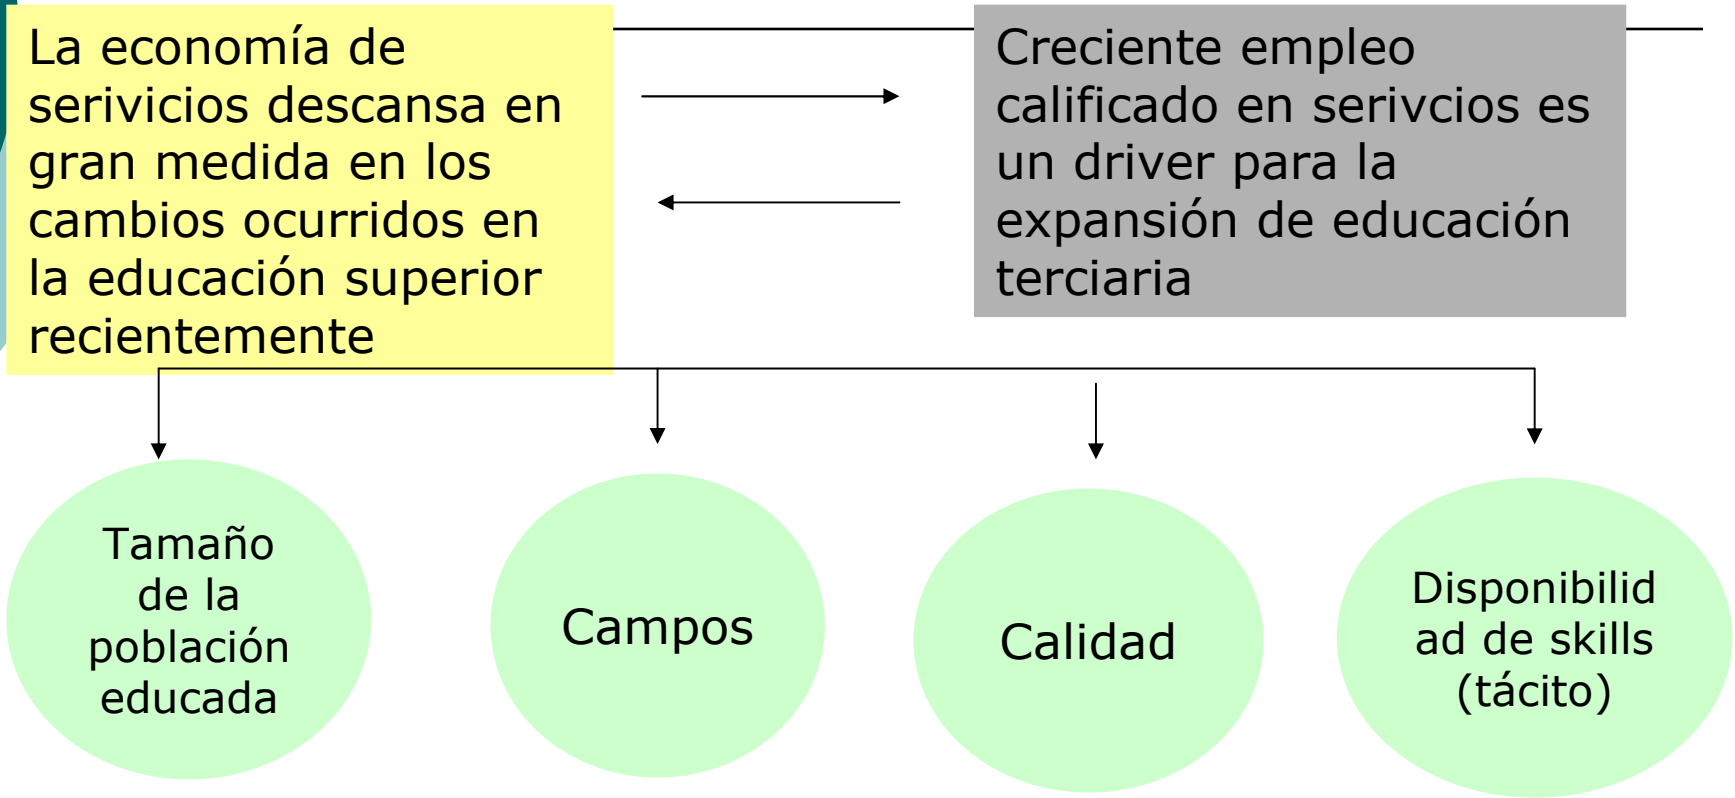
La economía de serivicios descansa en gran medida en los cambios ocurridos en la educación superior recientemente

Creciente empleo calificado en serivcios es un driver para la expansión de educación terciaria

Tamaño de la población educada

Campos

Calidad

Disponibilidad de skills (tácito)